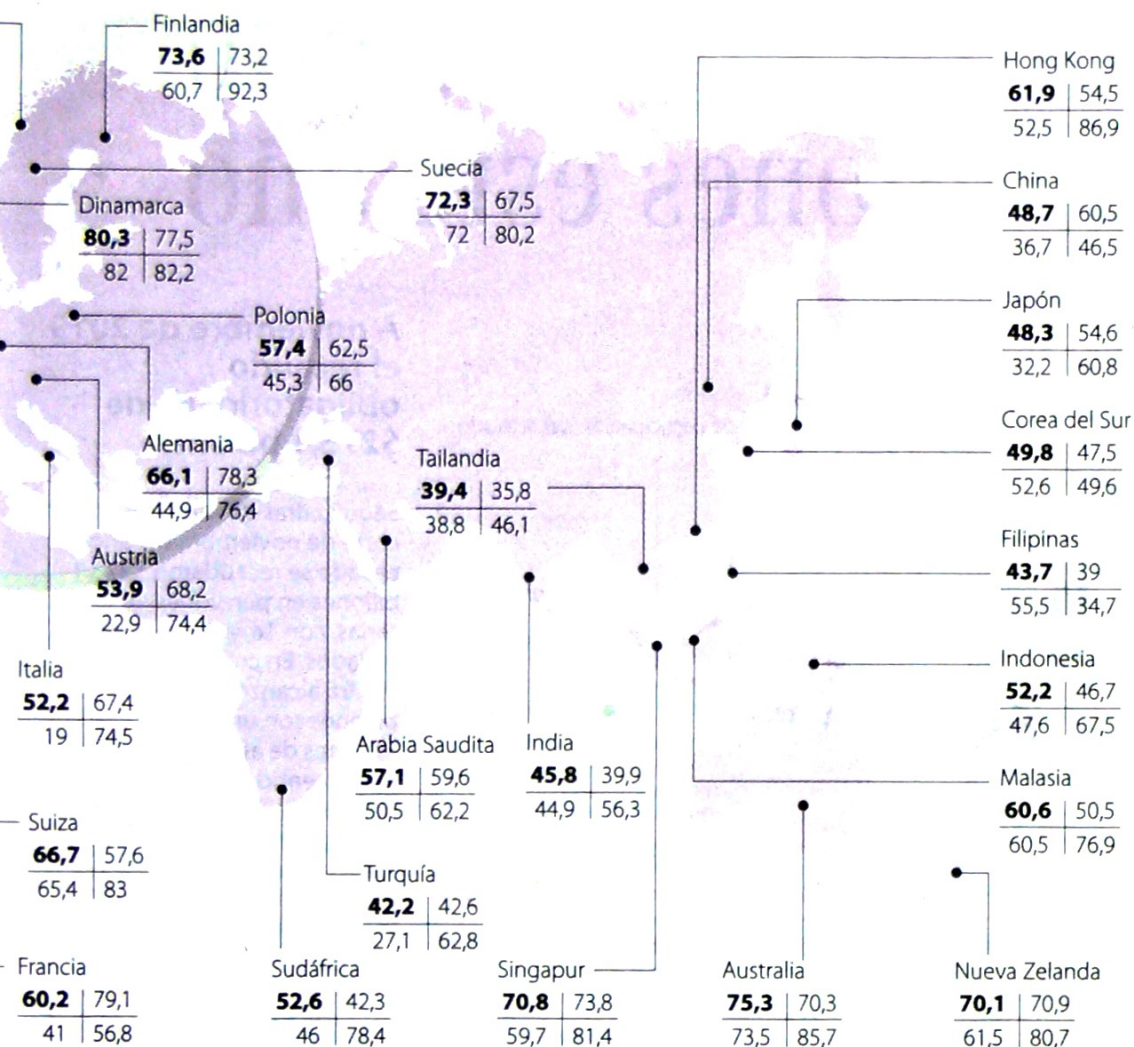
Finlandia
| **73,6** | 73,2 |
|---|---|
| 60,7 | 92,3 |

Hong Kong
| **61,9** | 54,5 |
|---|---|
| 52,5 | 86,9 |

Suecia
| **72,3** | 67,5 |
|---|---|
| 72 | 80,2 |

Dinamarca
| **80,3** | 77,5 |
|---|---|
| 82 | 82,2 |

China
| **48,7** | 60,5 |
|---|---|
| 36,7 | 46,5 |

Polonia
| **57,4** | 62,5 |
|---|---|
| 45,3 | 66 |

Japón
| **48,3** | 54,6 |
|---|---|
| 32,2 | 60,8 |

Corea del Sur
| **49,8** | 47,5 |
|---|---|
| 52,6 | 49,6 |

Alemania
| **66,1** | 78,3 |
|---|---|
| 44,9 | 76,4 |

Tailandia
| **39,4** | 35,8 |
|---|---|
| 38,8 | 46,1 |

Filipinas
| **43,7** | 39 |
|---|---|
| 55,5 | 34,7 |

Austria
| **53,9** | 68,2 |
|---|---|
| 22,9 | 74,4 |

Indonesia
| **52,2** | 46,7 |
|---|---|
| 47,6 | 67,5 |

Italia
| **52,2** | 67,4 |
|---|---|
| 19 | 74,5 |

Arabia Saudita
| **57,1** | 59,6 |
|---|---|
| 50,5 | 62,2 |

India
| **45,8** | 39,9 |
|---|---|
| 44,9 | 56,3 |

Malasia
| **60,6** | 50,5 |
|---|---|
| 60,5 | 76,9 |

Suiza
| **66,7** | 57,6 |
|---|---|
| 65,4 | 83 |

Turquía
| **42,2** | 42,6 |
|---|---|
| 27,1 | 62,8 |

Francia
| **60,2** | 79,1 |
|---|---|
| 41 | 56,8 |

Sudáfrica
| **52,6** | 42,3 |
|---|---|
| 46 | 78,4 |

Singapur
| **70,8** | 73,8 |
|---|---|
| 59,7 | 81,4 |

Australia
| **75,3** | 70,3 |
|---|---|
| 73,5 | 85,7 |

Nueva Zelanda
| **70,1** | 70,9 |
|---|---|
| 61,5 | 80,7 |